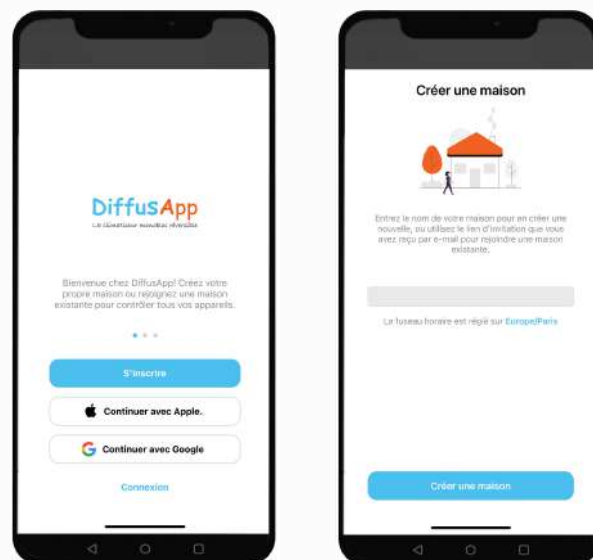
DiffusApp
Le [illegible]

Bienvenue chez DiffusApp! Créez votre propre maison ou rejoignez une maison existante pour contrôler tous vos appareils.

S'inscrire

Continuer avec Apple.

Continuer avec Google

Connexion

Créer une maison

Entrez le nom de votre maison pour en créer une nouvelle, ou utilisez le lien d'invitation que vous avez reçu par e-mail pour rejoindre une maison existante.

Le fuseau horaire est réglé sur Europe/Paris

Créer une maison